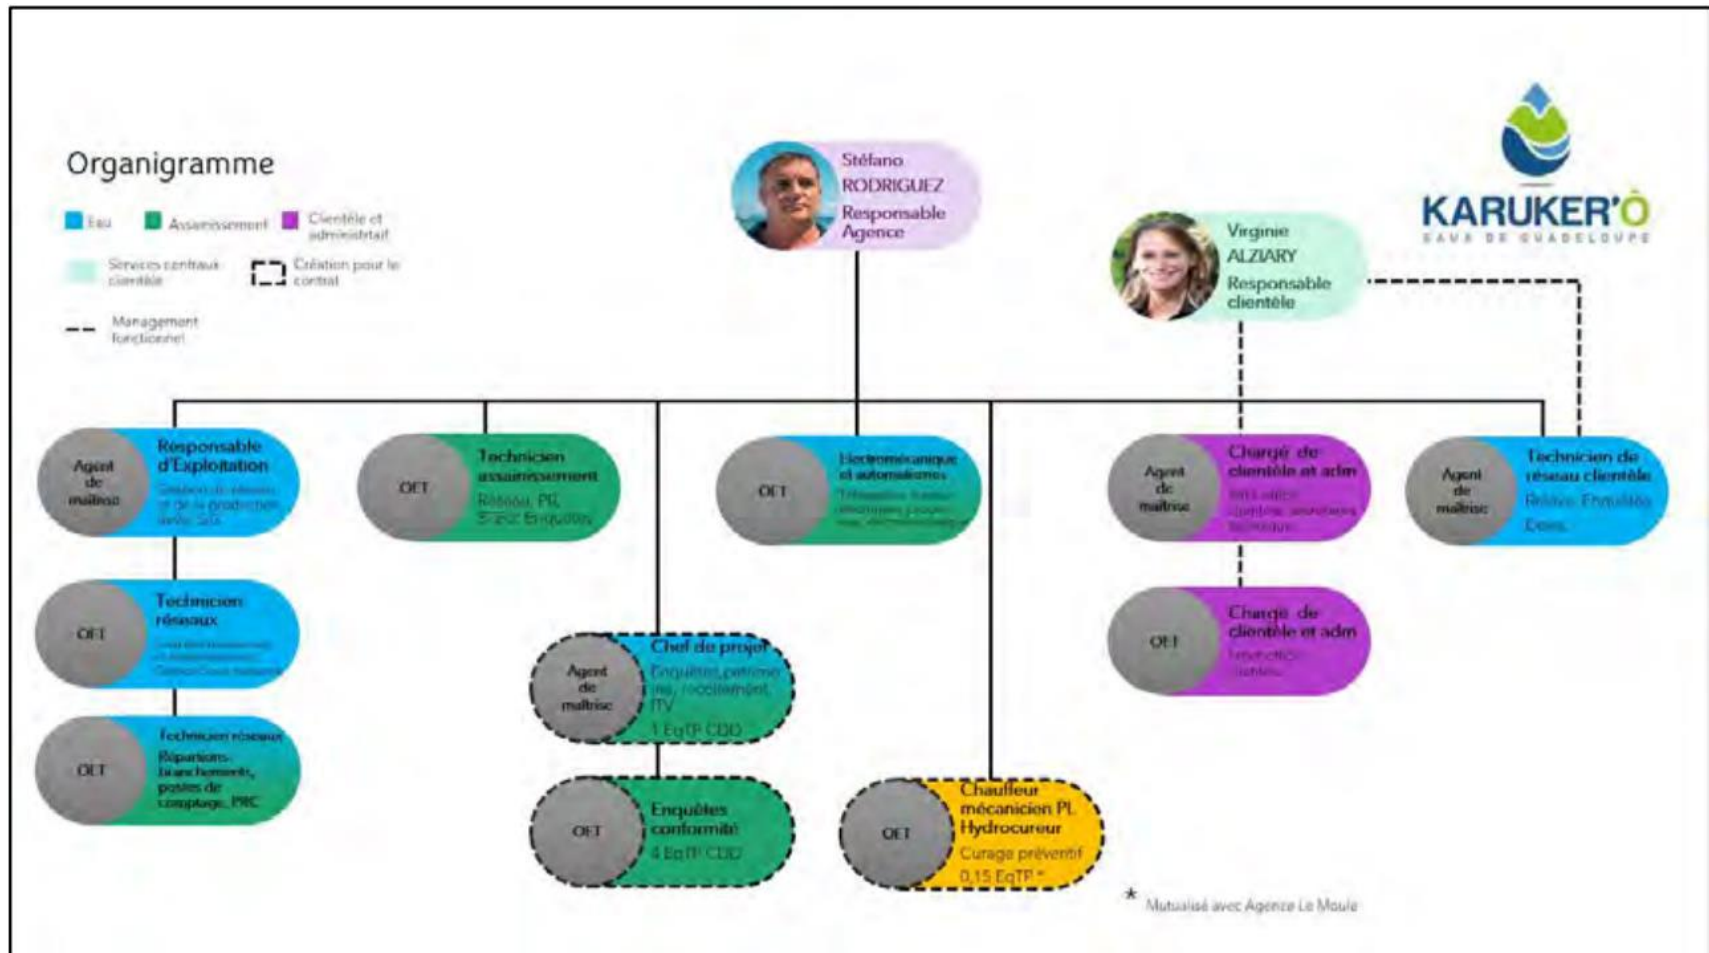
Organigramme

Eau
Assainissement
Clientèle et administratif
Services centraux clientèle
Création pour le contrat
Management fonctionnel

Stéfano RODRIGUEZ
Responsable Agence

Virginie ALZIARY
Responsable clientèle

KARUKER'Ô
EAUX DE GUADELOUPE

Agent de maîtrise
Responsable d'Exploitation
Gestion du réseau et de la production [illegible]

OET
Technicien assainissement
Réseau, PR, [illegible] Enquêtes

OET
Electromécanique et automatismes
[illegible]

Agent de maîtrise
Chargé de clientèle et adm
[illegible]

Agent de maîtrise
Technicien de réseau clientèle
Relève, Fuites, Devis

OET
Technicien réseaux
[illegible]

OET
Chargé de clientèle et adm
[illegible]

Agent de maîtrise
Chef de projet
Enquêtes, patrimoine, raccordement, ITV
1 EqTP CDD

OET
Technicien réseaux
Réparations, branchements, postes de comptage, PRC

OET
Enquêtes conformité
4 EqTP CDD

OET
Chauffeur mécanicien PL Hydrocureur
Curage préventif
0,15 EqTP *

* Mutualisé avec Agence Le Moule